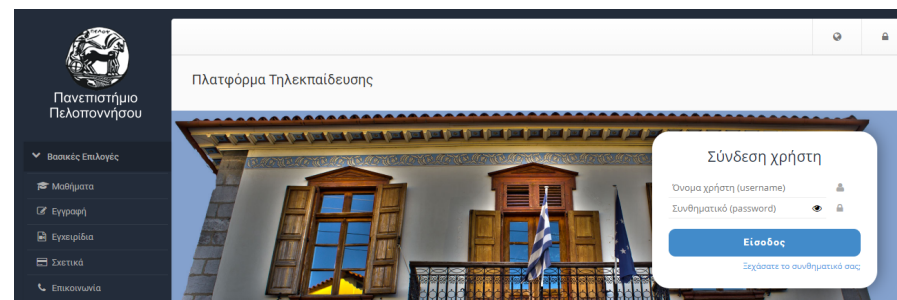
Πανεπιστήμιο Πελοποννήσου

Βασικές Επιλογές

Μαθήματα

Εγγραφή

Εγχειρίδια

Σχετικά

Επικοινωνία

Πλατφόρμα Τηλεκπαίδευσης

Σύνδεση χρήστη

Όνομα χρήστη (username)

Συνθηματικό (password)

Είσοδος

Ξεχάσατε το συνθηματικό σας;